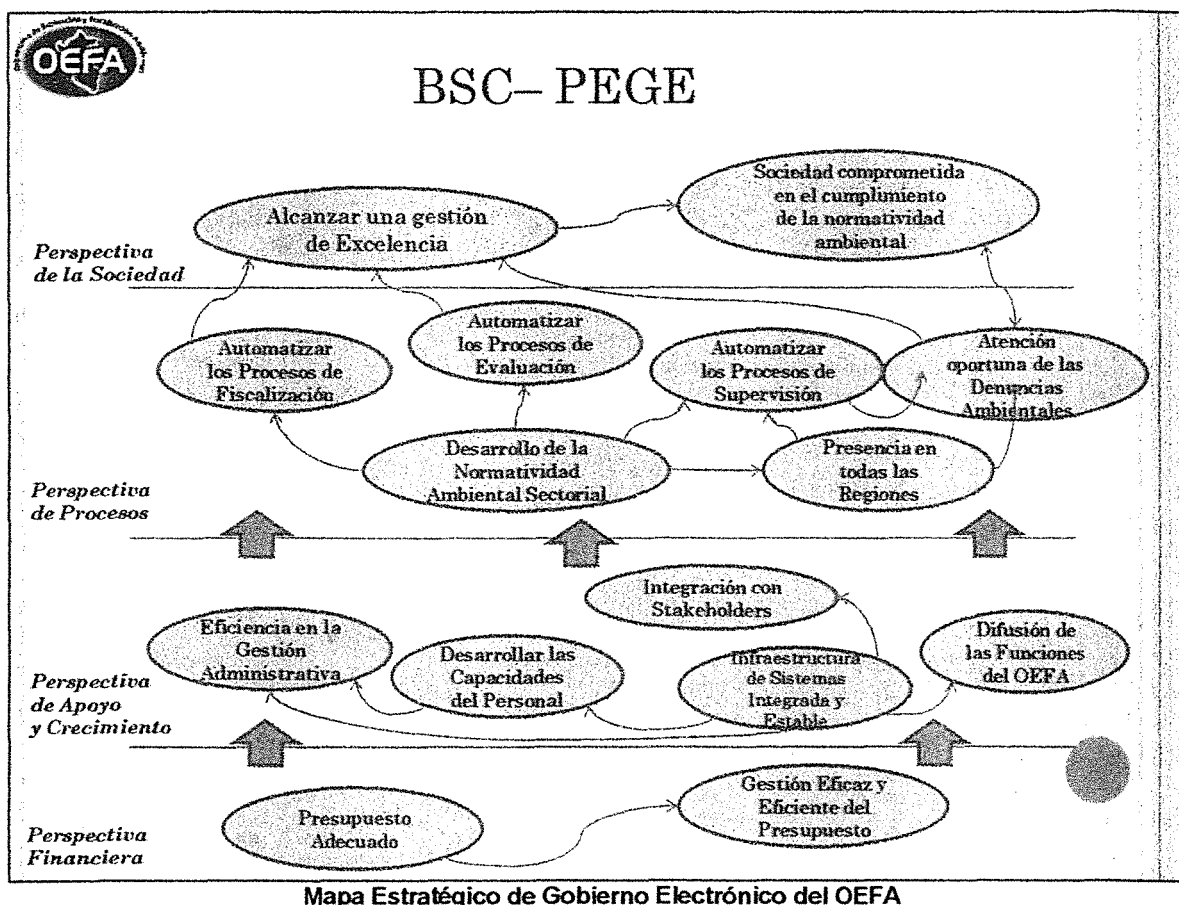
OEFA

BSC– PEGE

Perspectiva de la Sociedad

Alcanzar una gestión de Excelencia

Sociedad comprometida en el cumplimiento de la normatividad ambiental

Automatizar los Procesos de Fiscalización

Automatizar los Procesos de Evaluación

Automatizar los Procesos de Supervisión

Atención oportuna de las Denuncias Ambientales

Desarrollo de la Normatividad Ambiental Sectorial

Presencia en todas las Regiones

Perspectiva de Procesos

Integración con Stakeholders

Eficiencia en la Gestión Administrativa

Desarrollar las Capacidades del Personal

Infraestructura de Sistemas Integrada y Estable

Difusión de las Funciones del OEFA

Perspectiva de Apoyo y Crecimiento

Presupuesto Adecuado

Gestión Eficaz y Eficiente del Presupuesto

Perspectiva Financiera

Mapa Estratégico de Gobierno Electrónico del OEFA